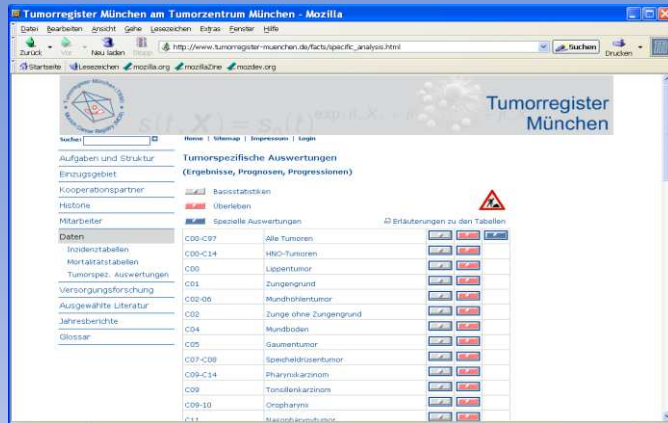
Tumorregister München am Tumorzentrum München - Mozilla

Datei Bearbeiten Ansicht Gehe Lesezeichen Extras Fenster Hilfe

Zurück Vor Neu laden Stopp http://www.tumorregister-muenchen.de/facts/specific_analysis.html Suchen Drucken

Startseite Lesezeichen mozilla.org mozillaZine mozdev.org

Tumorregister München

Suche:

Home | Sitemap | Impressum | Login

Aufgaben und Struktur
Einzugsgebiet
Kooperationspartner
Historie
Mitarbeiter
Daten
Inzidenztabellen
Mortalitätstabellen
Tumorspez. Auswertungen
Versorgungsforschung
Ausgewählte Literatur
Jahresberichte
Glossar

Tumorspezifische Auswertungen
(Ergebnisse, Prognosen, Progressionen)

Basisstatistiken
Überleben
Spezielle Auswertungen

Erläuterungen zu den Tabellen

| | |
|---|---|
| C00-C97 | Alle Tumoren |
| C00-C14 | HNO-Tumoren |
| C00 | Lippentumor |
| C01 | Zungengrund |
| C02-06 | Mundhöhlentumor |
| C02 | Zunge ohne Zungengrund |
| C04 | Mundboden |
| C05 | Gaumentumor |
| C07-C08 | Speicheldrüsentumor |
| C09-C14 | Pharynxkarzinom |
| C09 | Tonsillenkarzinom |
| C09-10 | Oropharynx |
| C11 | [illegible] |